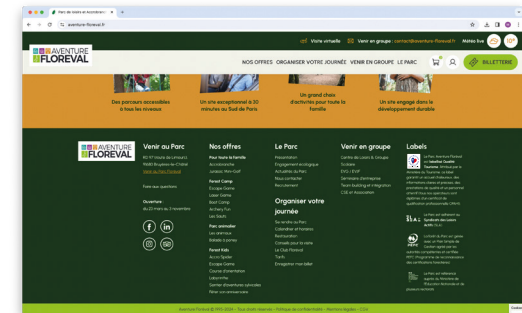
Parc de loisirs et Accrobranche
aventure-floreval.fr

Visite virtuelle | Venir en groupe : contact@aventure-floreval.fr | Météo live 10°

AVENTURE FLOREVAL

NOS OFFRES | ORGANISER VOTRE JOURNÉE | VENIR EN GROUPE | LE PARC | BILLETTERIE

Des parcours accessibles à tous les niveaux

Un site exceptionnel à 30 minutes au Sud de Paris

Un grand choix d'activités pour toute la famille

Un site engagé dans le développement durable

AVENTURE FLOREVAL

Venir au Parc
RD 97 Route de Limours
91680 Bruyères-le-Châtel
Venir au Parc Floreval

Foire aux questions

Ouverture :
du 22 mars au 2 novembre

Nos offres
Pour toute la famille
Accrobranche
Laissez-Vous-Golf
Forest Camp
Escape Game
Laser Game
Boot Camp
Archery Fun
Les Sauts
Parc animalier
Les animaux
Balade à poney
Forest Kids
Accro Spider
Escape Game
Course d'orientation
Labyrinthe
Sentier d'aventures cylindres
Piñer aux aventuriers

Le Parc
Présentation
Engagement écologique
Actualités du Parc
Nous contacter
Recrutement

Organiser votre journée
Se rendre au Parc
Calendrier et horaires
Restauration
Conseils pour la visite
Le Club Floreval
Tarifs
Enregistrer mes billets

Venir en groupe
Comités de Loisirs & Groupe
Scolaire
EVG / EVJF
Séminaires d'entreprise
Team building et intégration
CSE et Association

Labels
Le Parc Aventure Floreval est labellisé Qualité Tourisme
Le Parc est adhérent au Syndicat des Loisirs
Le Parc est adhérent au réseau

Aventure Floreval © 1995-2024 · Tous droits réservés · Politique de confidentialité · Mentions légales · CGV